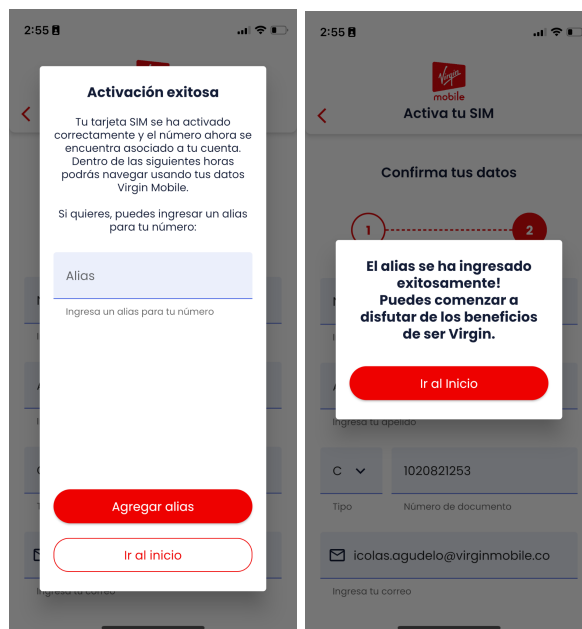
2:55

Activación exitosa

Tu tarjeta SIM se ha activado correctamente y el número ahora se encuentra asociado a tu cuenta. Dentro de las siguientes horas podrás navegar usando tus datos Virgin Mobile.

Si quieres, puedes ingresar un alias para tu número:

Alias

Ingresa un alias para tu número

Agregar alias

Ir al inicio

Ingresa tu correo

2:55

Virgin mobile

Activa tu SIM

Confirma tus datos

1

2

El alias se ha ingresado exitosamente!
Puedes comenzar a disfutar de los beneficios de ser Virgin.

Ir al Inicio

Ingresa tu apellido

C

1020821253

Tipo

Número de documento

icolas.agudelo@virginmobile.co

Ingresa tu correo